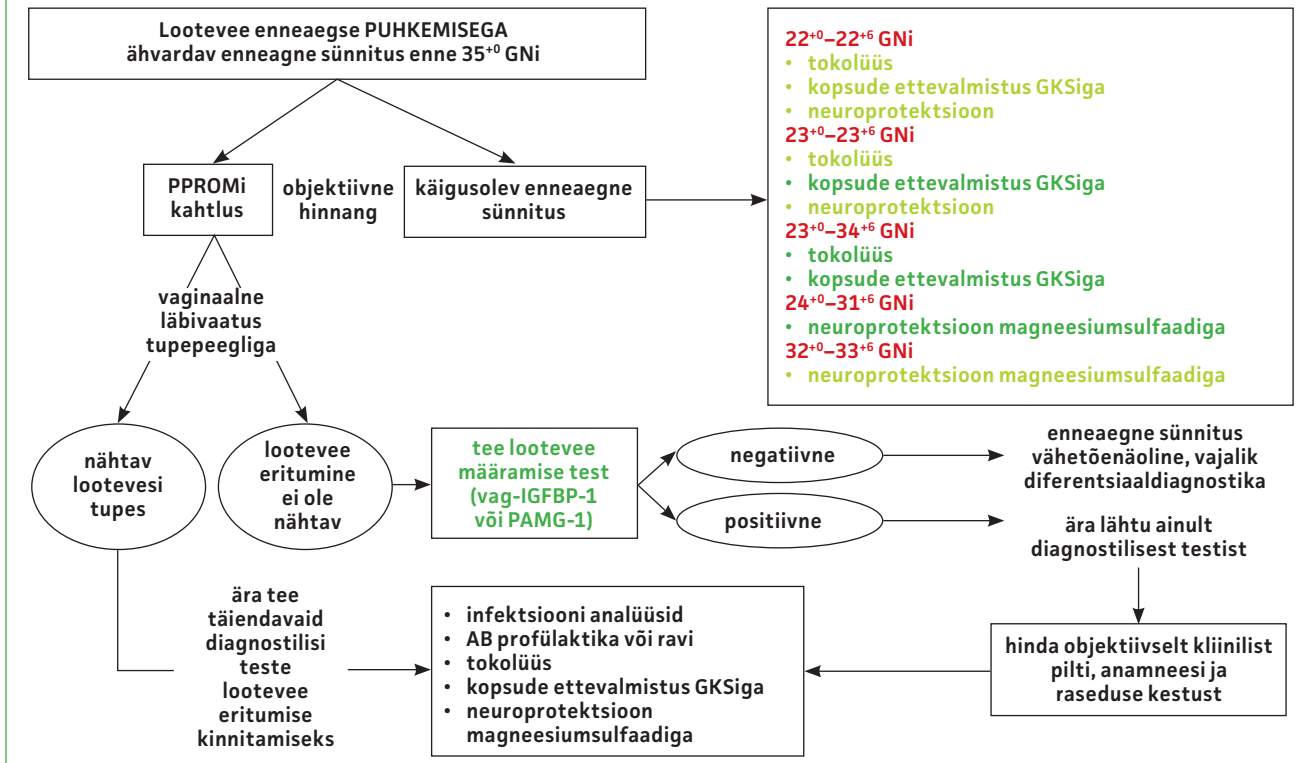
Lootevee enneaegse PUHKEMISEGA ähvardav enneagne sünnitus enne $35^{+0}$ GNi

PPROMi kahtlus

objektiivne hinnang

käigusolev enneaegne sünnitus

$22^{+0}$–$22^{+6}$ GNi
• tokolüüs
• kopsude ettevalmistus GKSiga
• neuroprotektsioon
$23^{+0}$–$23^{+6}$ GNi
• tokolüüs
• kopsude ettevalmistus GKSiga
• neuroprotektsioon
$23^{+0}$–$34^{+6}$ GNi
• tokolüüs
• kopsude ettevalmistus GKSiga
$24^{+0}$–$31^{+6}$ GNi
• neuroprotektsioon magneesiumsulfaadiga
$32^{+0}$–$33^{+6}$ GNi
• neuroprotektsioon magneesiumsulfaadiga

vaginaalne läbivaatus tupepeegliga

nähtav lootevesi tupes

lootevee eritumine ei ole nähtav

tee lootevee määramise test (vag-IGFBP-1 või PAMG-1)

negatiivne

positiivne

enneaegne sünnitus vähetõenäoline, vajalik diferentsiaaldiagnostika

ära lähtu ainult diagnostilisest testist

ära tee täiendavaid diagnostilisi teste lootevee eritumise kinnitamiseks

• infektsiooni analüüsid
• AB profülaktika või ravi
• tokolüüs
• kopsude ettevalmistus GKSiga
• neuroprotektsioon magneesiumsulfaadiga

hinda objektiivselt kliinilist pilti, anamneesi ja raseduse kestust